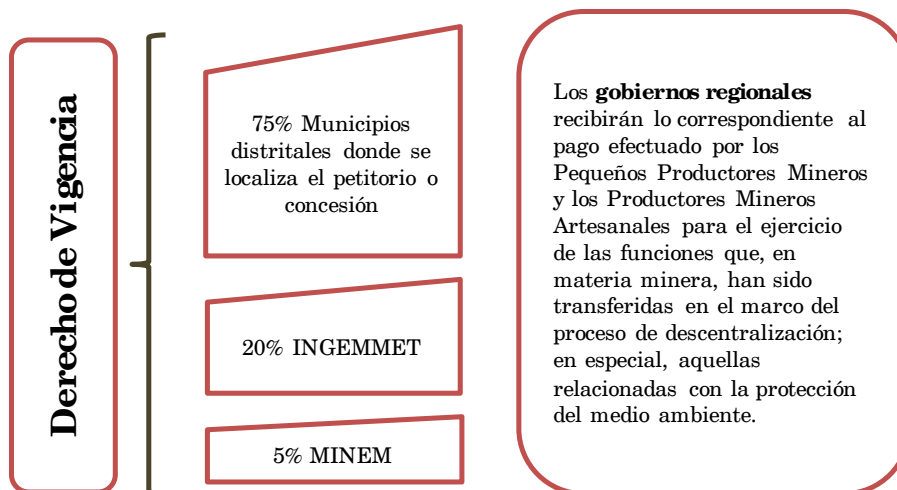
Derecho de Vigencia

75% Municipios distritales donde se localiza el petitorio o concesión

20% INGEMMET

5% MINEM

Los **gobiernos regionales** recibirán lo correspondiente al pago efectuado por los Pequeños Productores Mineros y los Productores Mineros Artesanales para el ejercicio de las funciones que, en materia minera, han sido transferidas en el marco del proceso de descentralización; en especial, aquellas relacionadas con la protección del medio ambiente.